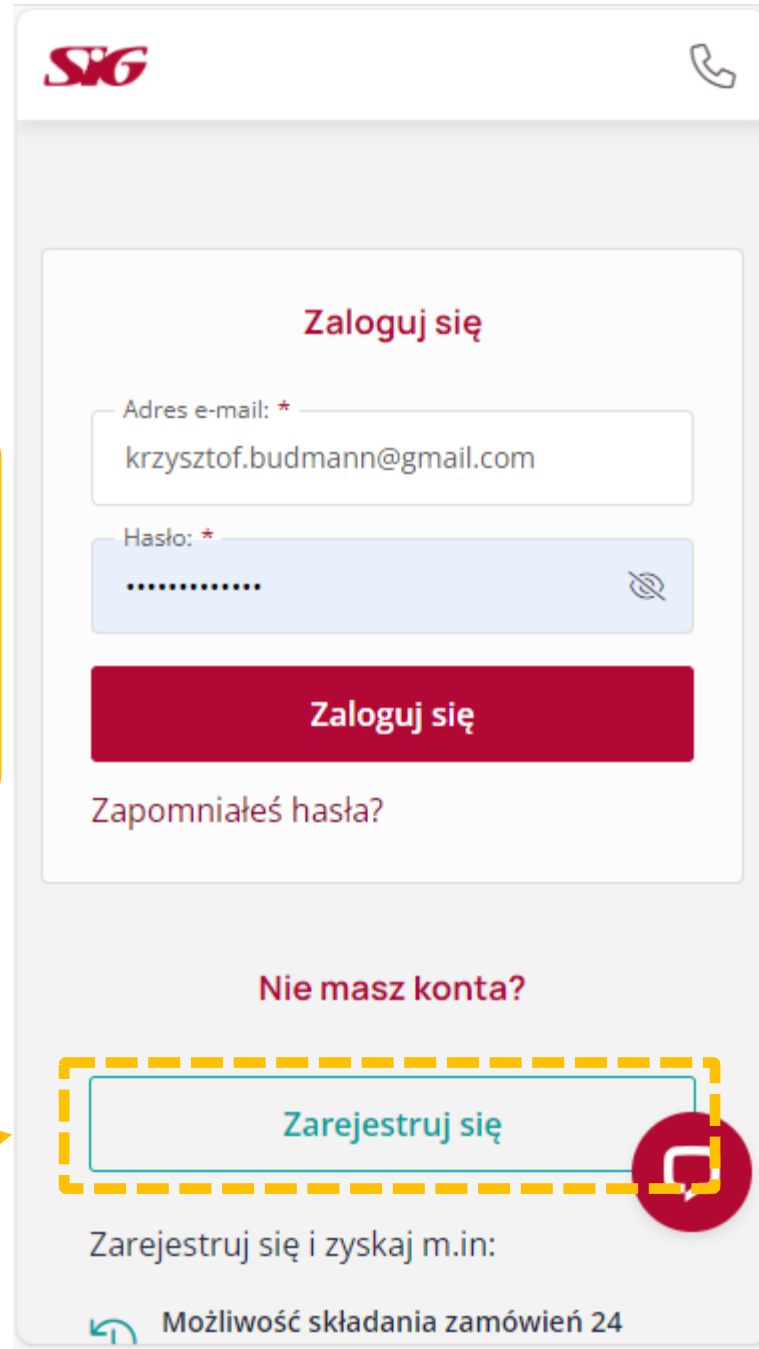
SIG

Zaloguj się

Adres e-mail: *
krzysztof.budmann@gmail.com

Hasło: *
••••••••••••••

Zaloguj się

Zapomniałeś hasła?

Nie masz konta?

Zarejestruj się

Zarejestruj się i zyskaj m.in:

Możliwość składania zamówień 24